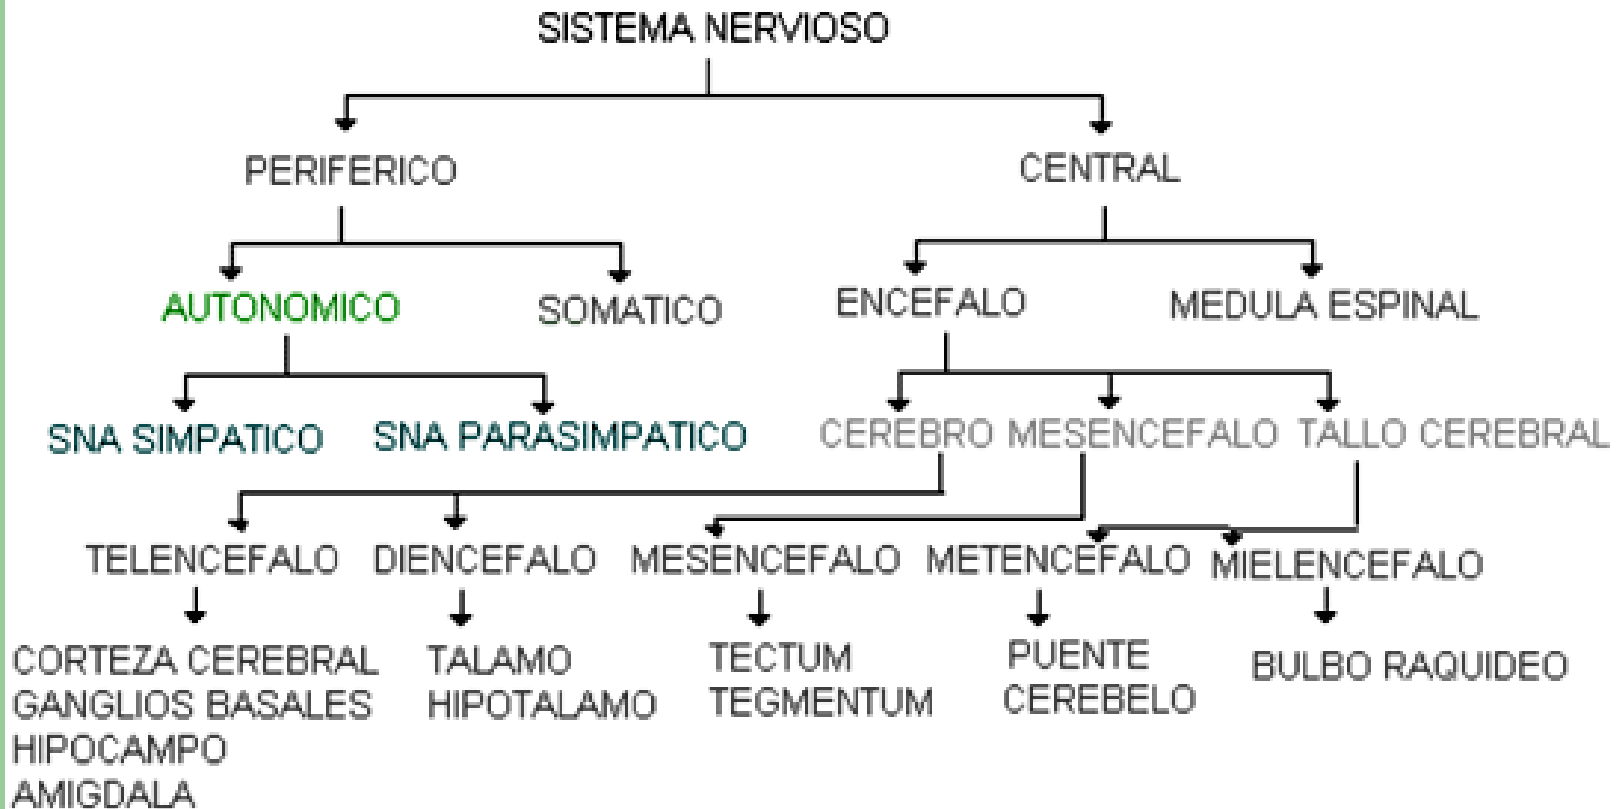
SISTEMA NERVIOSO

PERIFERICO

CENTRAL

AUTONOMICO

SOMATICO

ENCEFALO

MEDULA ESPINAL

SNA SIMPATICO

SNA PARASIMPATICO

CEREBRO MESENCEFALO TALLO CEREBRAL

TELENCEFALO

DIENCEFALO

MESENCEFALO

METENCEFALO

MIELENCEFALO

CORTEZA CEREBRAL
GANGLIOS BASALES
HIPOCAMPO
AMIGDALA

TALAMO
HIPOTALAMO

TECTUM
TEGMENTUM

PUENTE
CEREBELO

BULBO RAQUIDEO